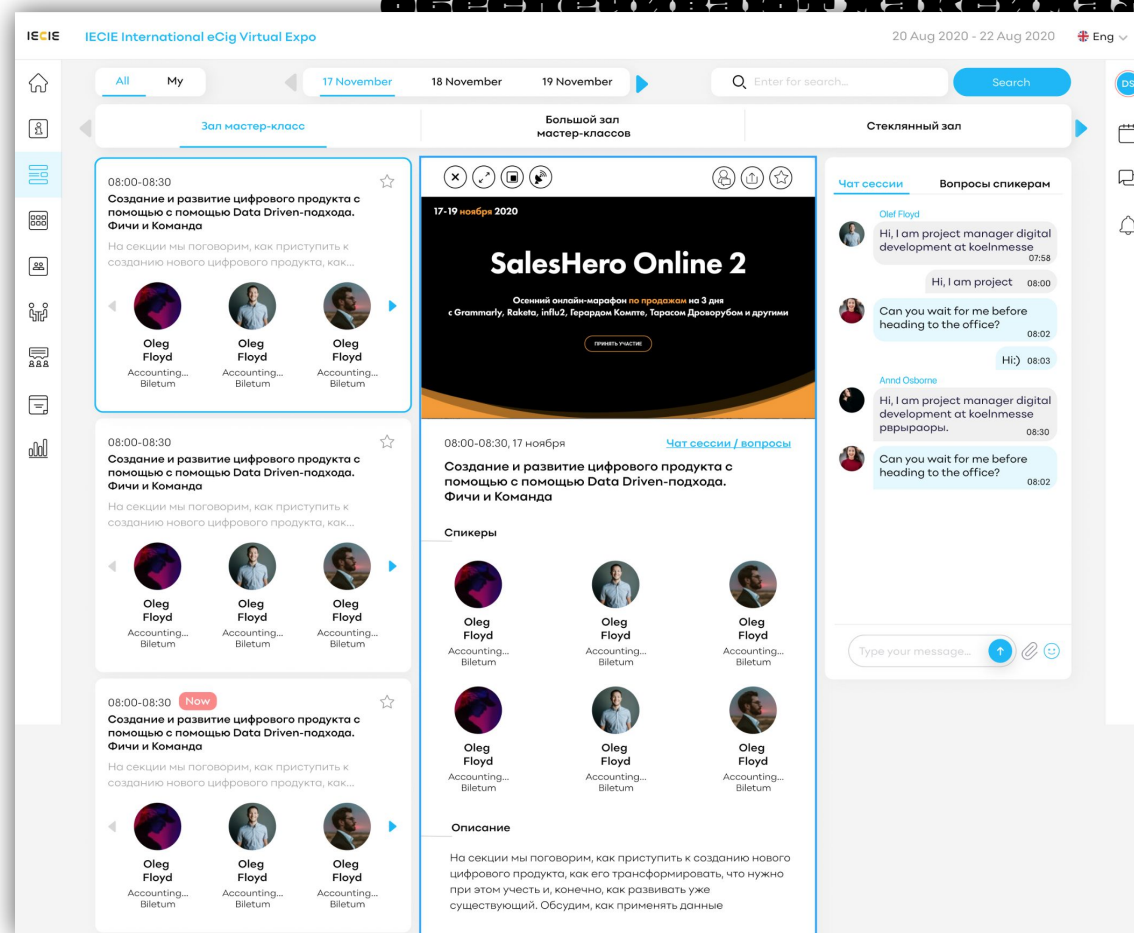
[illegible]

IECIE IECIE International eCig Virtual Expo 20 Aug 2020 - 22 Aug 2020 Eng

All My 17 November 18 November 19 November Enter for search... Search

DS

Зал мастер-класс | Большой зал мастер-классов | Стеклянный зал

08:00-08:30
Создание и развитие цифрового продукта с помощью с помощью Data Driven-подхода. Фичи и Команда
На секции мы поговорим, как приступить к созданию нового цифрового продукта, как...

Oleg Floyd Accounting... Biletum
Oleg Floyd Accounting... Biletum
Oleg Floyd Accounting... Biletum

08:00-08:30
Создание и развитие цифрового продукта с помощью с помощью Data Driven-подхода. Фичи и Команда
На секции мы поговорим, как приступить к созданию нового цифрового продукта, как...

Oleg Floyd Accounting... Biletum
Oleg Floyd Accounting... Biletum
Oleg Floyd Accounting... Biletum

08:00-08:30 Now
Создание и развитие цифрового продукта с помощью с помощью Data Driven-подхода. Фичи и Команда
На секции мы поговорим, как приступить к созданию нового цифрового продукта, как...

Oleg Floyd Accounting... Biletum
Oleg Floyd Accounting... Biletum
Oleg Floyd Accounting... Biletum

17-19 ноября 2020
SalesHero Online 2
Осенний онлайн-марафон по продажам на 3 дня с Grammarly, Raketa, influ2, Герардом Компте, Тарасом Дроворубом и другими
ПРИНЯТЬ УЧАСТИЕ

08:00-08:30, 17 ноября Чат сессии / вопросы
Создание и развитие цифрового продукта с помощью с помощью Data Driven-подхода. Фичи и Команда

Спикеры

Oleg Floyd Accounting... Biletum
Oleg Floyd Accounting... Biletum
Oleg Floyd Accounting... Biletum
Oleg Floyd Accounting... Biletum
Oleg Floyd Accounting... Biletum
Oleg Floyd Accounting... Biletum

Описание

На секции мы поговорим, как приступить к созданию нового цифрового продукта, как его трансформировать, что нужно при этом учесть и, конечно, как развивать уже существующий. Обсудим, как применять данные

Чат сессии Вопросы спикерам

Olef Floyd
Hi, I am project manager digital development at koelnmesse 07:58
Hi, I am project 08:00
Can you wait for me before heading to the office? 08:02
Hi:) 08:03
Annd Osborne
Hi, I am project manager digital development at koelnmesse рвырыраоры. 08:30
Can you wait for me before heading to the office? 08:02

Type your message...